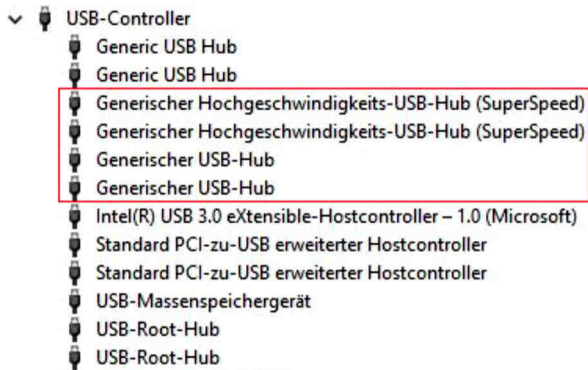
USB-Controller
Generic USB Hub
Generic USB Hub
Generischer Hochgeschwindigkeits-USB-Hub (SuperSpeed)
Generischer Hochgeschwindigkeits-USB-Hub (SuperSpeed)
Generischer USB-Hub
Generischer USB-Hub
Intel(R) USB 3.0 eXtensible-Hostcontroller – 1.0 (Microsoft)
Standard PCI-zu-USB erweiterter Hostcontroller
Standard PCI-zu-USB erweiterter Hostcontroller
USB-Massenspeichergerät
USB-Root-Hub
USB-Root-Hub